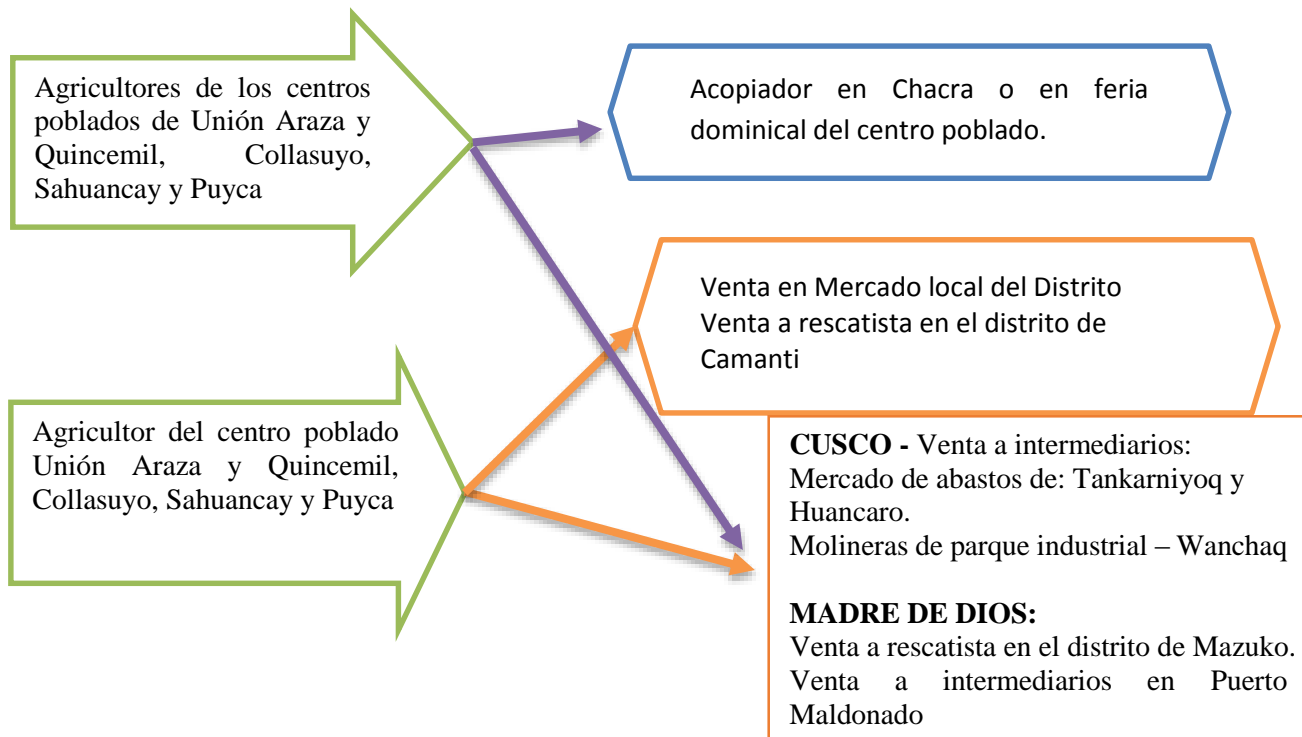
Agricultores de los centros poblados de Unión Araza y Quincemil, Collasuyo, Sahuancay y Puyca

Acopiador en Chacra o en feria dominical del centro poblado.

Venta en Mercado local del Distrito
Venta a rescatista en el distrito de Camanti

Agricultor del centro poblado Unión Araza y Quincemil, Collasuyo, Sahuancay y Puyca

**CUSCO -** Venta a intermediarios:
Mercado de abastos de: Tankarniyoq y Huancaro.
Molineras de parque industrial – Wanchaq

**MADRE DE DIOS:**
Venta a rescatista en el distrito de Mazuko.
Venta a intermediarios en Puerto Maldonado